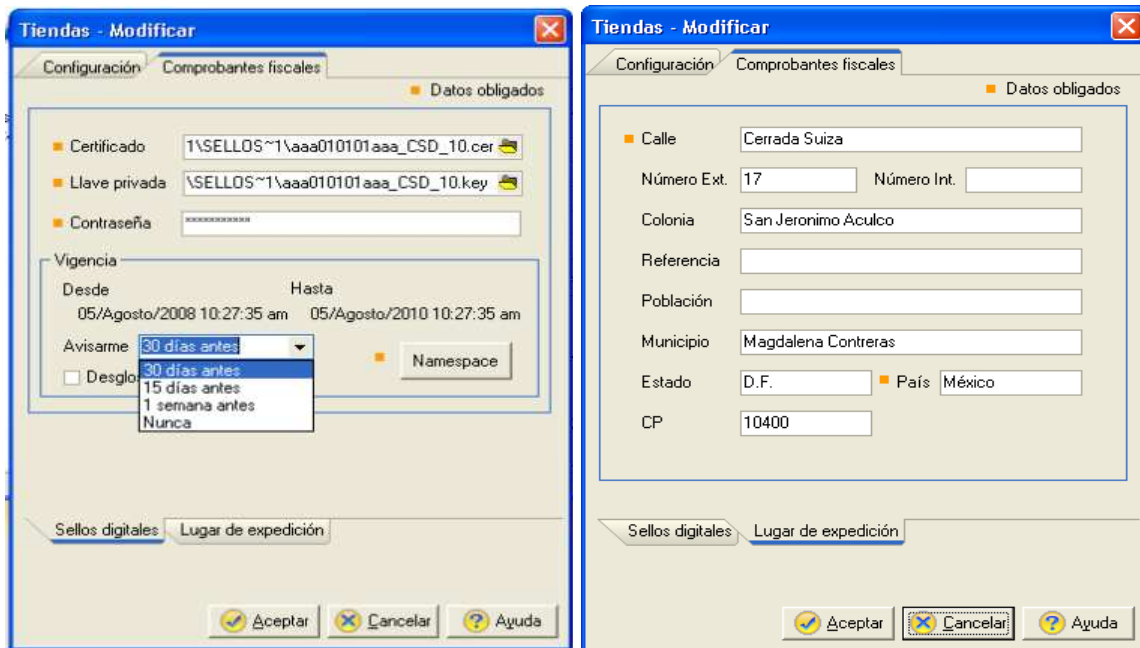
Tiendas - Modificar

Configuración | Comprobantes fiscales

Datos obligados

Certificado 1\SELLOS~1\aaa010101aaa_CSD_10.cer

Llave privada \SELLOS~1\aaa010101aaa_CSD_10.key

Contraseña ************

Vigencia

Desde 05/Agosto/2008 10:27:35 am

Hasta 05/Agosto/2010 10:27:35 am

Avisarme 30 días antes

30 días antes
15 días antes
1 semana antes
Nunca

Desglo

Namespace

Sellos digitales | Lugar de expedición

Aceptar | Cancelar | Ayuda

Tiendas - Modificar

Configuración | Comprobantes fiscales

Datos obligados

Calle Cerrada Suiza

Número Ext. 17 Número Int.

Colonia San Jeronimo Aculco

Referencia

Población

Municipio Magdalena Contreras

Estado D.F. País México

CP 10400

Sellos digitales | Lugar de expedición

Aceptar | Cancelar | Ayuda